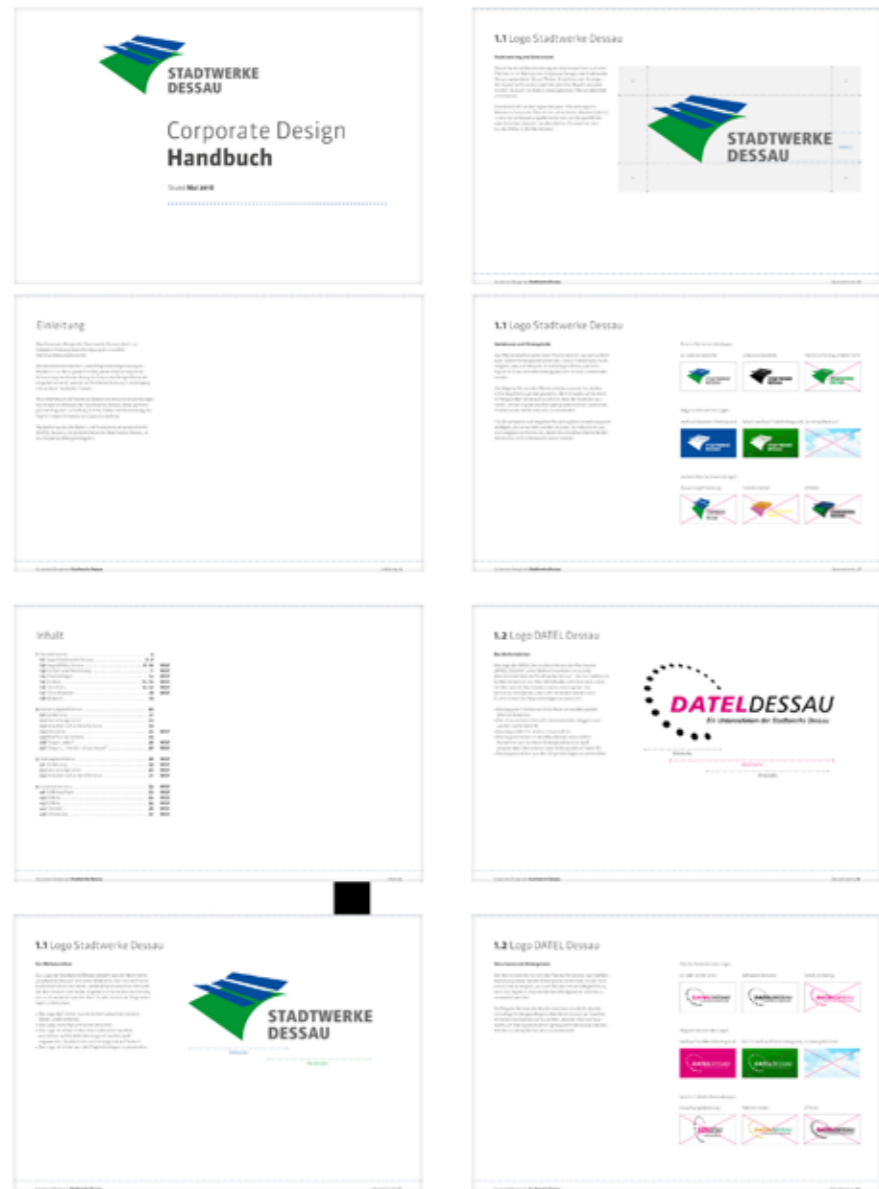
STADTWERKE DESSAU

Corporate Design
Handbuch

Stand Mai 2010

1.1 Logo Stadtwerke Dessau

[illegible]

STADTWERKE DESSAU

Einleitung

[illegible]

1.1 Logo Stadtwerke Dessau

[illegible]

Inhalt

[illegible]

1.2 Logo DATEL Dessau

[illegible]

DATELDESSAU
Ein Unternehmen der Stadtwerke Dessau

1.1 Logo Stadtwerke Dessau

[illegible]

STADTWERKE DESSAU

1.2 Logo DATEL Dessau

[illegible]